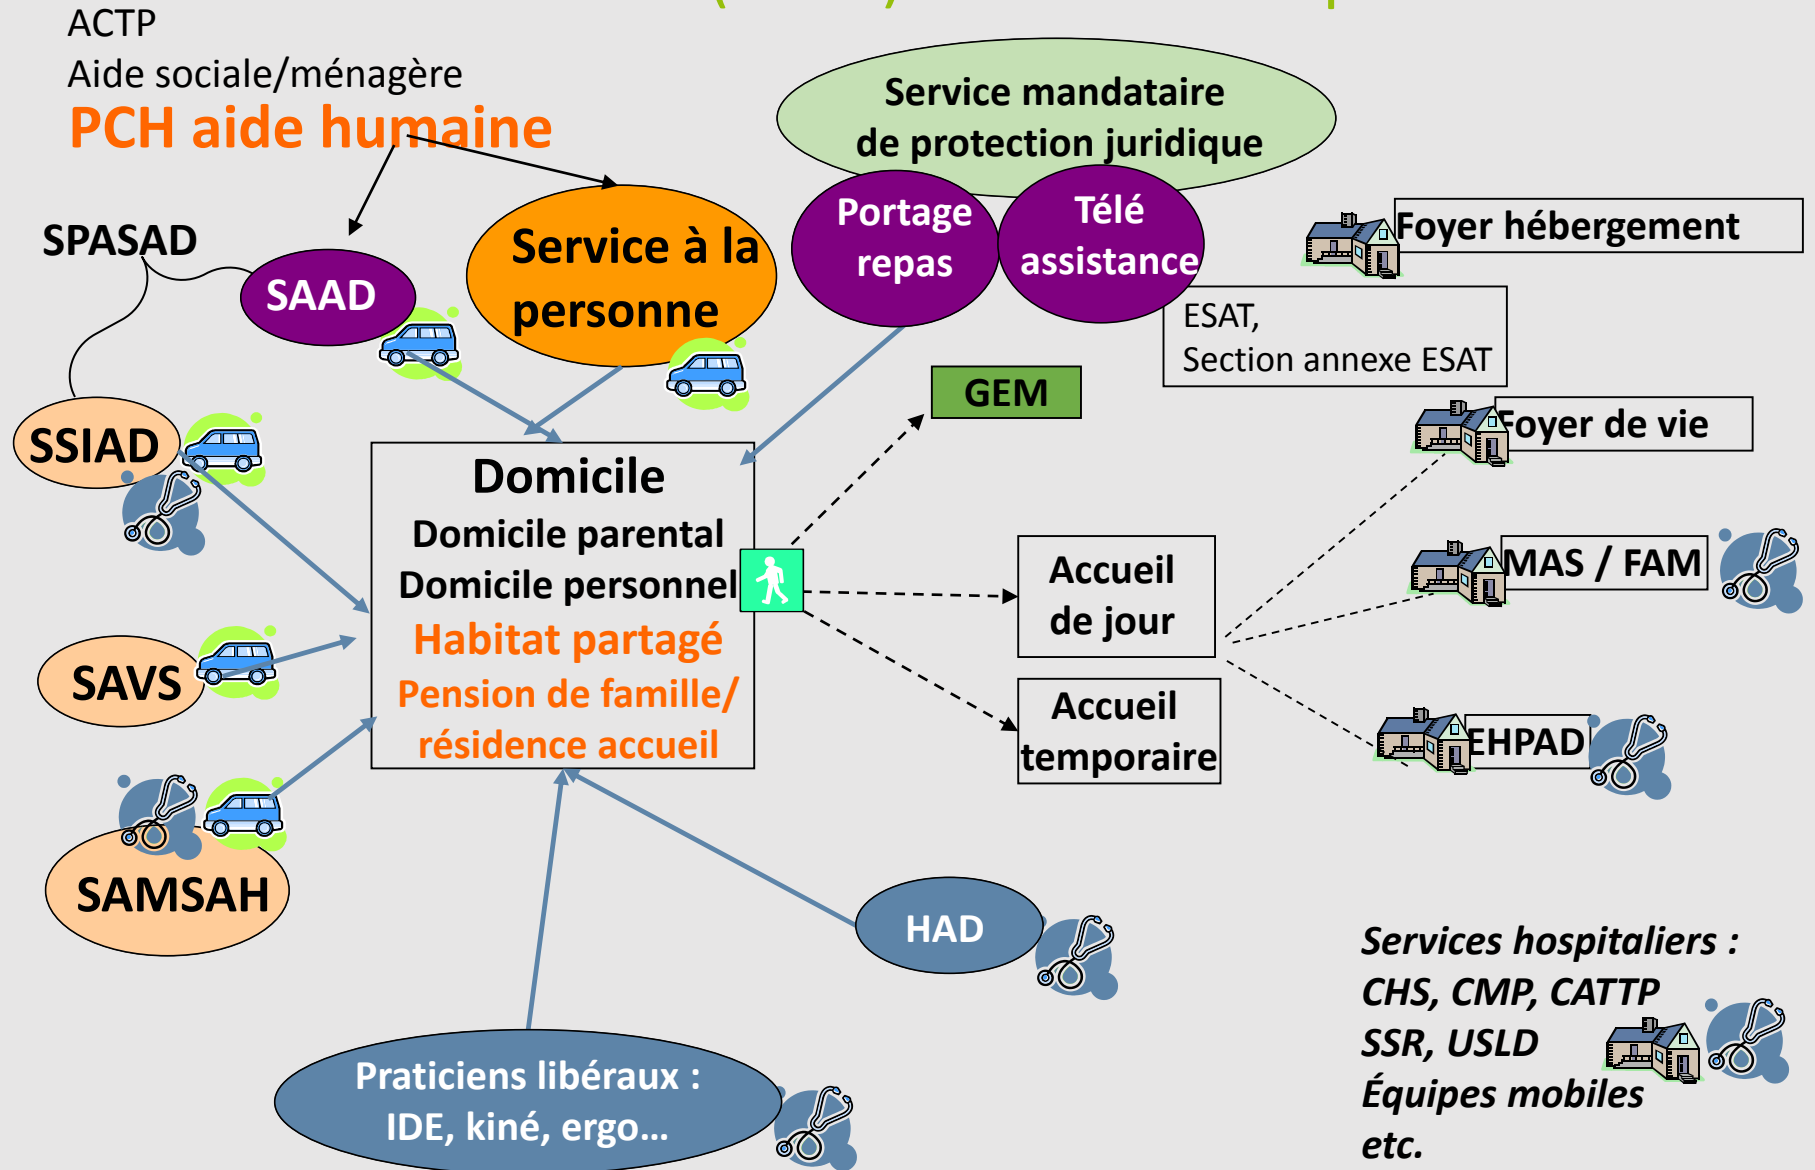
ACTP
Aide sociale/ménagère
PCH aide humaine

SPASAD

SAAD

Service à la personne

Service mandataire de protection juridique

Portage repas

Télé assistance

Foyer hébergement

ESAT,
Section annexe ESAT

GEM

SSIAD

Domicile
Domicile parental
Domicile personnel
Habitat partagé
Pension de famille/ résidence accueil

Foyer de vie

MAS / FAM

Accueil de jour

SAVS

Accueil temporaire

EHPAD

SAMSAH

HAD

Services hospitaliers :
CHS, CMP, CATTP
SSR, USLD
Équipes mobiles
etc.

Praticiens libéraux : IDE, kiné, ergo…